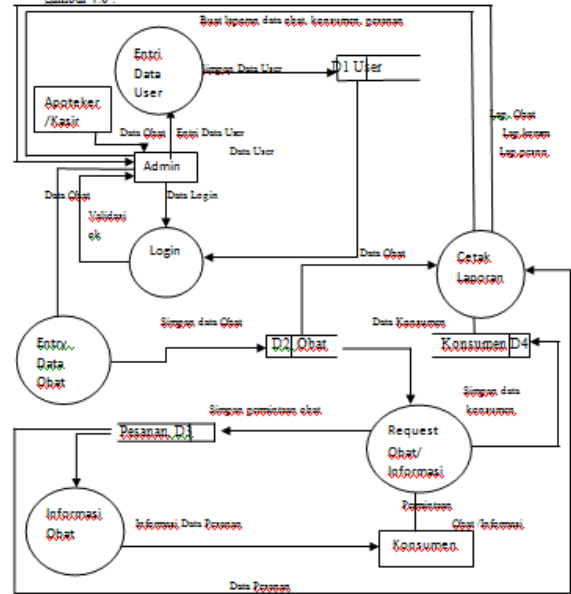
Gambar 4.6 :

Buat laporan data obat, konsumen, pesanan

Entri Data User

Simpan Data User

D1 User

Apoteker /Kasir

Data Obat

Entri Data User

Data User

Admin

Lap. Obat

Lap.konsum

Lap.pesan

Data Obat

Data Login

Validasi ok

Login

Data Obat

Cetak Laporan

Simpan data Obat

Data Konsumen

Entry Data Obat

D2 Obat

Konsumen D4

Simpan data konsumen

Simpan pemintaan obat

Pesanan D3

Request Obat/ Informasi

Permintaan

Informasi Obat

Informasi Data Pesanan

Obat /Informasi

Konsumen

Data Pesanan